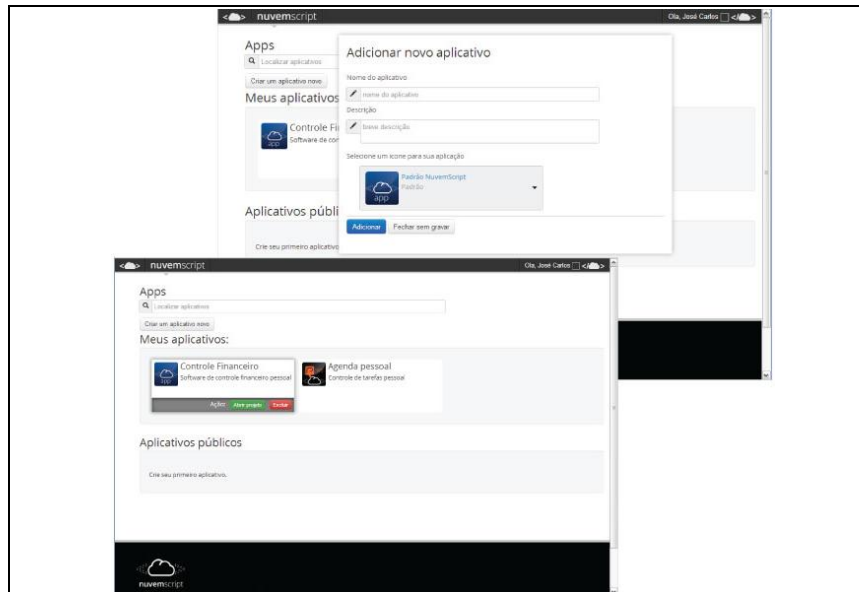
nuvemscript

Olá, José Carlos

Apps

Localizar aplicativos

Criar um aplicativo novo

Meus aplicativos

Controle Fi

Software de con

app

Aplicativos públi

Crie seu primeiro aplicativo

Adicionar novo aplicativo

Nome do aplicativo

nome do aplicativo

Descrição

breve descrição

Selecione um ícone para sua aplicação

Padrão NuvemScript

Padrão

app

Adicionar

Fechar sem gravar

nuvemscript

Olá, José Carlos

Apps

Localizar aplicativos

Criar um aplicativo novo

Meus aplicativos:

Controle Financeiro

Software de controle financeiro pessoal

app

Ações: Abrir projeto Excluir

Agenda pessoal

Controle de tarefas pessoal

Aplicativos públicos

Crie seu primeiro aplicativo.

nuvemscript